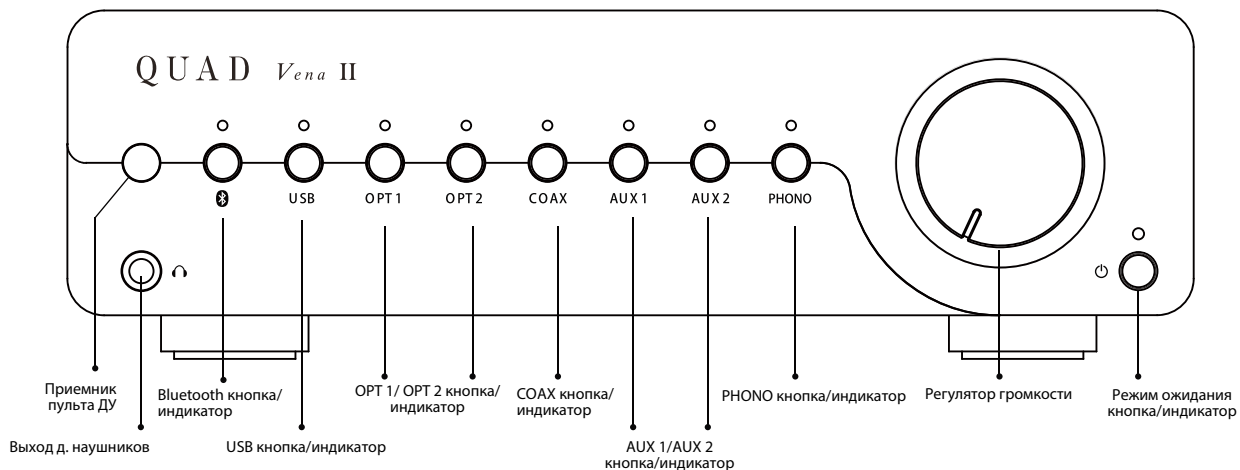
QUAD Vena II

USB OPT 1 OPT 2 COAX AUX 1 AUX 2 PHONO

Приемник пульта ДУ

Bluetooth кнопка/индикатор

OPT 1/ OPT 2 кнопка/индикатор

COAX кнопка/индикатор

PHONO кнопка/индикатор

Регулятор громкости

Режим ожидания кнопка/индикатор

Выход д. наушников

USB кнопка/индикатор

AUX 1/AUX 2 кнопка/индикатор